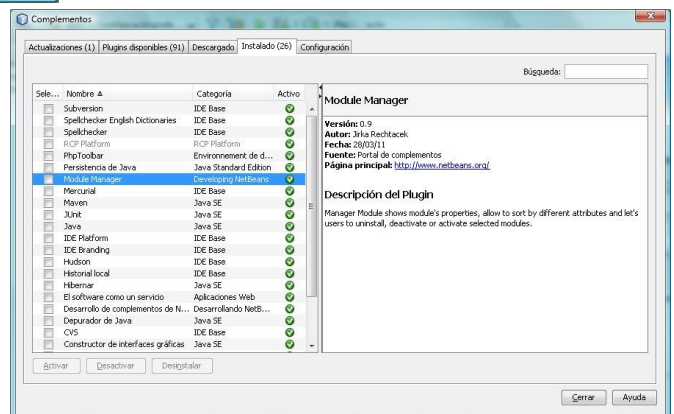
Complementos

Actualizaciones (1) | Plugins disponibles (91) | Descargado | Instalado (26) | Configuración

Búsqueda:

| Sele... | Nombre ▲ | Categoría | Activo |
|---|---|---|---|
| | Subversion | IDE Base | |
| | Spellchecker English Dictionaries | IDE Base | |
| | Spellchecker | IDE Base | |
| | RCP Platform | RCP Platform | |
| | PhpToolbar | Environnement de d... | |
| | Persistencia de Java | Java Standard Edition | |
| | Module Manager | Developing NetBeans | |
| | Mercurial | IDE Base | |
| | Maven | Java SE | |
| | JUnit | Java SE | |
| | Java | Java SE | |
| | IDE Platform | IDE Base | |
| | IDE Branding | IDE Base | |
| | Hudson | IDE Base | |
| | Historial local | IDE Base | |
| | Hibernar | Java SE | |
| | El software como un servicio | Aplicaciones Web | |
| | Desarrollo de complementos de N... | Desarrollando NetB... | |
| | Depurador de Java | Java SE | |
| | CVS | IDE Base | |
| | Constructor de interfaces gráficas | Java SE | |

Module Manager

Versión: 0.9
Autor: Jirka Rechtacek
Fecha: 28/03/11
Fuente: Portal de complementos
Página principal: http://www.netbeans.org/

Descripción del Plugin

Manager Module shows module's properties, allow to sort by different attributes and let's users to uninstall, deactivate or activate selected modules.

Activar | Desactivar | Desinstalar

Cerrar | Ayuda